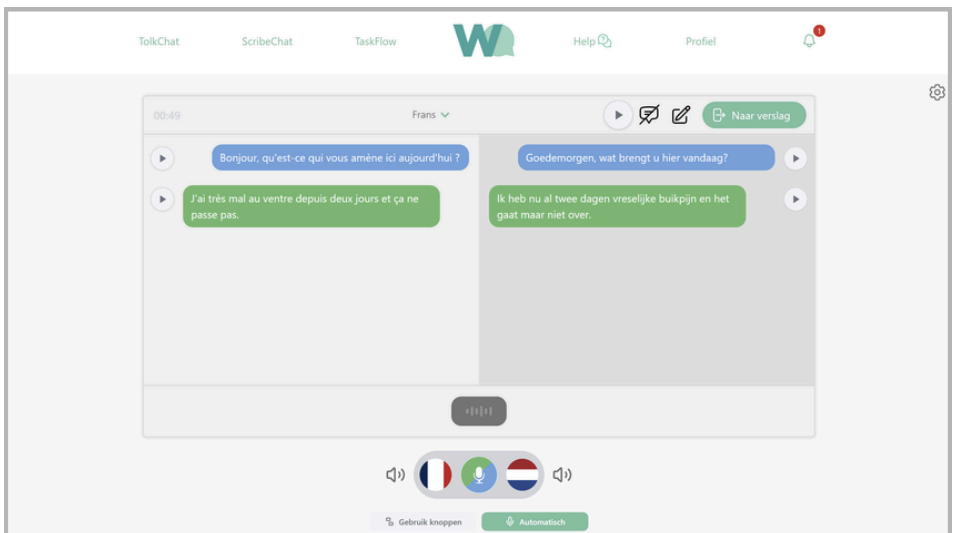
TolkChat ScribeChat TaskFlow Help Profiel 1

00:49 Frans Naar verslag

Bonjour, qu'est-ce qui vous amène ici aujourd'hui ?

J'ai très mal au ventre depuis deux jours et ça ne passe pas.

Goedemorgen, wat brengt u hier vandaag?

Ik heb nu al twee dagen vreselijke buikpijn en het gaat maar niet over.

Gebruik knoppen Automatisch